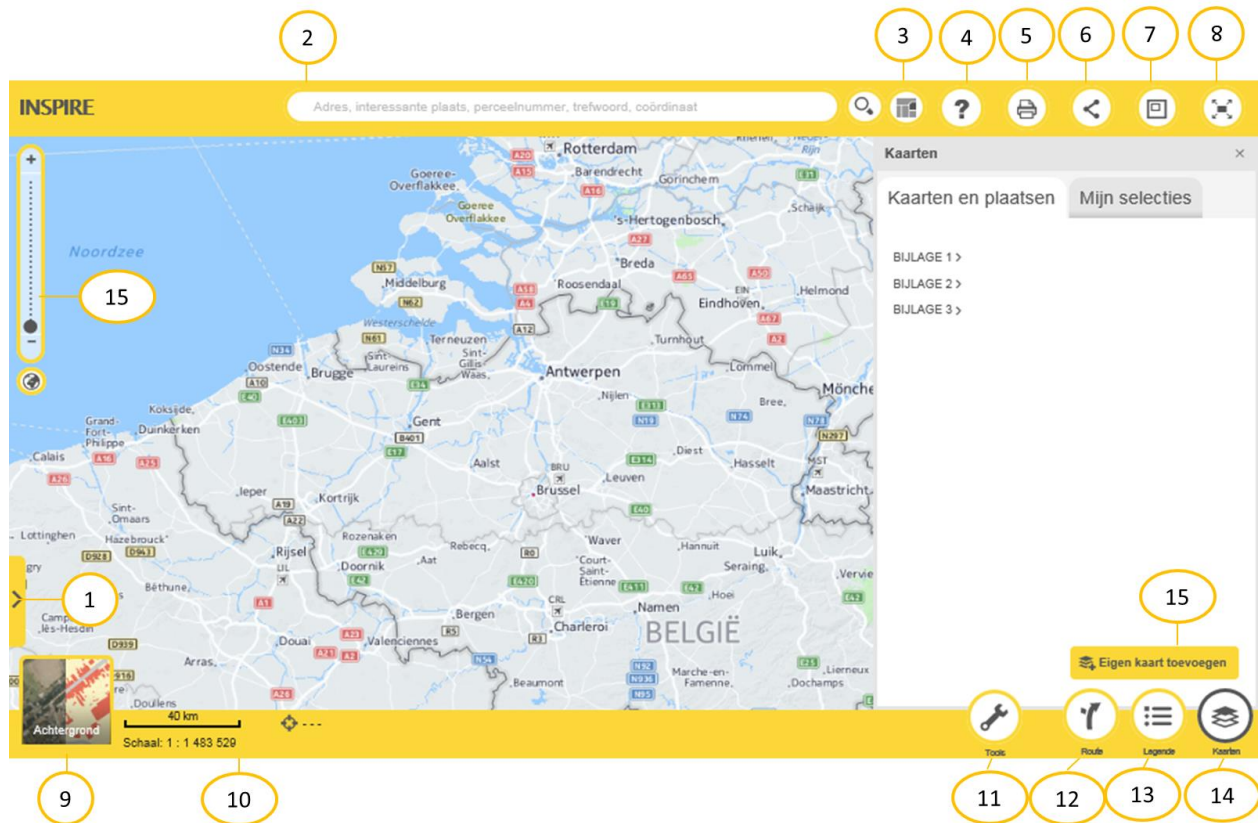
2 3 4 5 6 7 8

INSPIRE

Adres, interessante plaats, perceelnummer, trefwoord, coördinaat

Kaarten ×

Kaarten en plaatsen | Mijn selecties

BIJLAGE 1 >
BIJLAGE 2 >
BIJLAGE 3 >

15

Eigen kaart toevoegen

15

1

Noordzee

Rotterdam
Barendrecht
Gorinchem
Goeree-Overflakkee
Goeree Overflakkee
's-Hertogenbosch
Breda
Middelburg
Roosendaal
Eindhoven
Helmond
Westerschelde
Terneuzen
Turnhout
Sint-Gillis-Waas
Oostende
Brugge
Sint-Laureins
Antwerpen
Lommel
Mönche
Nijlen
Koksijde
Bree
Grand-Fort-Philippe
Duinkerken
Gent
Calais
Diest
Aalst
Hasselt
Maastricht
BRU
Brussel
Leuven
Ieper
Kortrijk
Sint-Omaars
Lottinghen
Hazebrouck
Wavre
Hannut
Luik
Rozenaken
Rebecq
Rijsel
Doornik
Aat
Court-Saint-Étienne
Seraing
Verviers
Béthune
CRL
Namen
Huy
Bergen
Charleroi
Campagne-lès-Hesdin
Douai
Valenciennes
BELGIË
Arras
Marche-en-Famenne
Lierneux
Dochamps
Beaumont
Doullens

A20 A15 A16 A27 A65 A50 A58 A4 E19 A67 A2 A12 N57 N62 N61 N34 A10 E40 E34 E313 N74 N78 N297 E403 B401 E17 N19 A16 A25 A26 E314 A19 A22 E40 D928 D943 E429 R0 E42 A1 E411 E42 E420 R5 R3 A23 A21 A2 N5 N52 N936 N95 D939 D916 E25 A28

40 km
Schaal: 1 : 1 483 529

Achtergrond

Tools Route Legende Kaarten

9 10 11 12 13 14